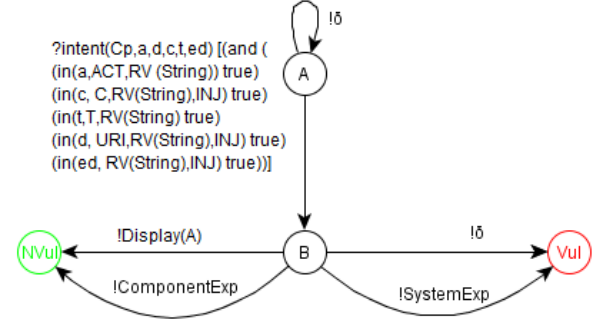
!δ

A

?intent(Cp,a,d,c,t,ed) [(and (
(in(a,ACT,RV (String)) true)
(in(c, C,RV(String),INJ) true)
(in(t,T,RV(String) true)
(in(d, URI,RV(String),INJ) true)
(in(ed, RV(String),INJ) true))]

NVul

!Display(A)

B

!δ

Vul

!ComponentExp

!SystemExp